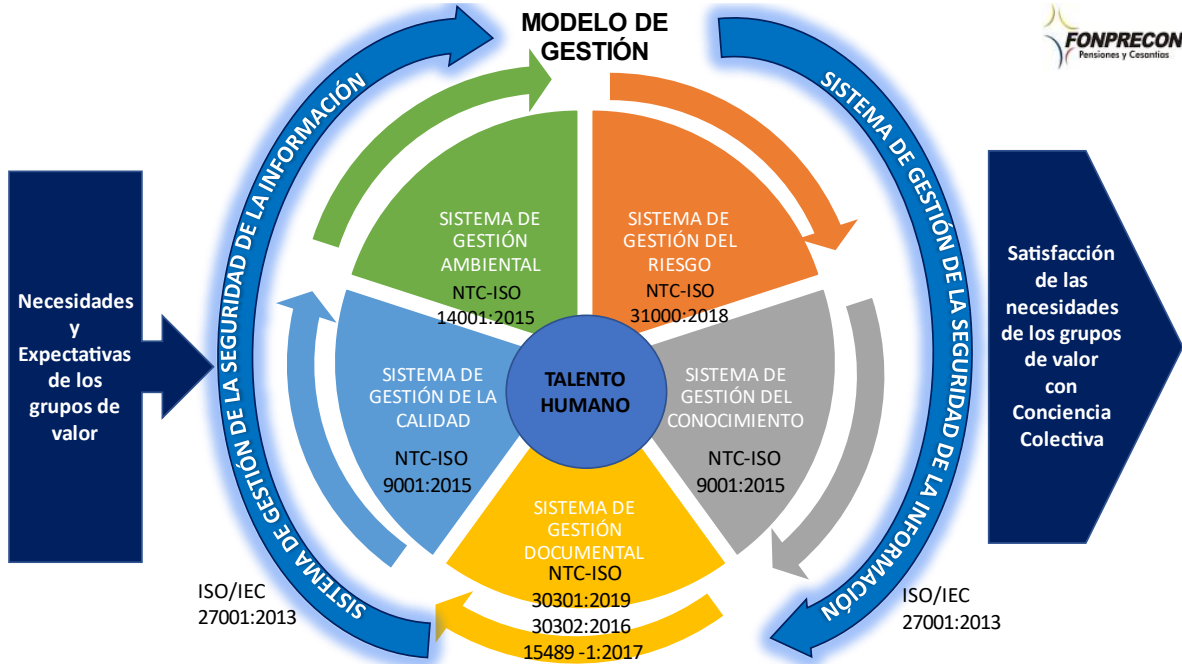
MODELO DE GESTIÓN

FONPRECON
Pensiones y Cesantías

SISTEMA DE GESTIÓN DE LA SEGURIDAD DE LA INFORMACIÓN

SISTEMA DE GESTIÓN DE LA SEGURIDAD DE LA INFORMACIÓN

Necesidades y Expectativas de los grupos de valor

SISTEMA DE GESTIÓN AMBIENTAL
NTC-ISO 14001:2015

SISTEMA DE GESTIÓN DEL RIESGO
NTC-ISO 31000:2018

SISTEMA DE GESTIÓN DE LA CALIDAD
NTC-ISO 9001:2015

TALENTO HUMANO

SISTEMA DE GESTIÓN DEL CONOCIMIENTO
NTC-ISO 9001:2015

SISTEMA DE GESTIÓN DOCUMENTAL
NTC-ISO 30301:2019 30302:2016 15489 -1:2017

Satisfacción de las necesidades de los grupos de valor con Conciencia Colectiva

ISO/IEC 27001:2013

ISO/IEC 27001:2013